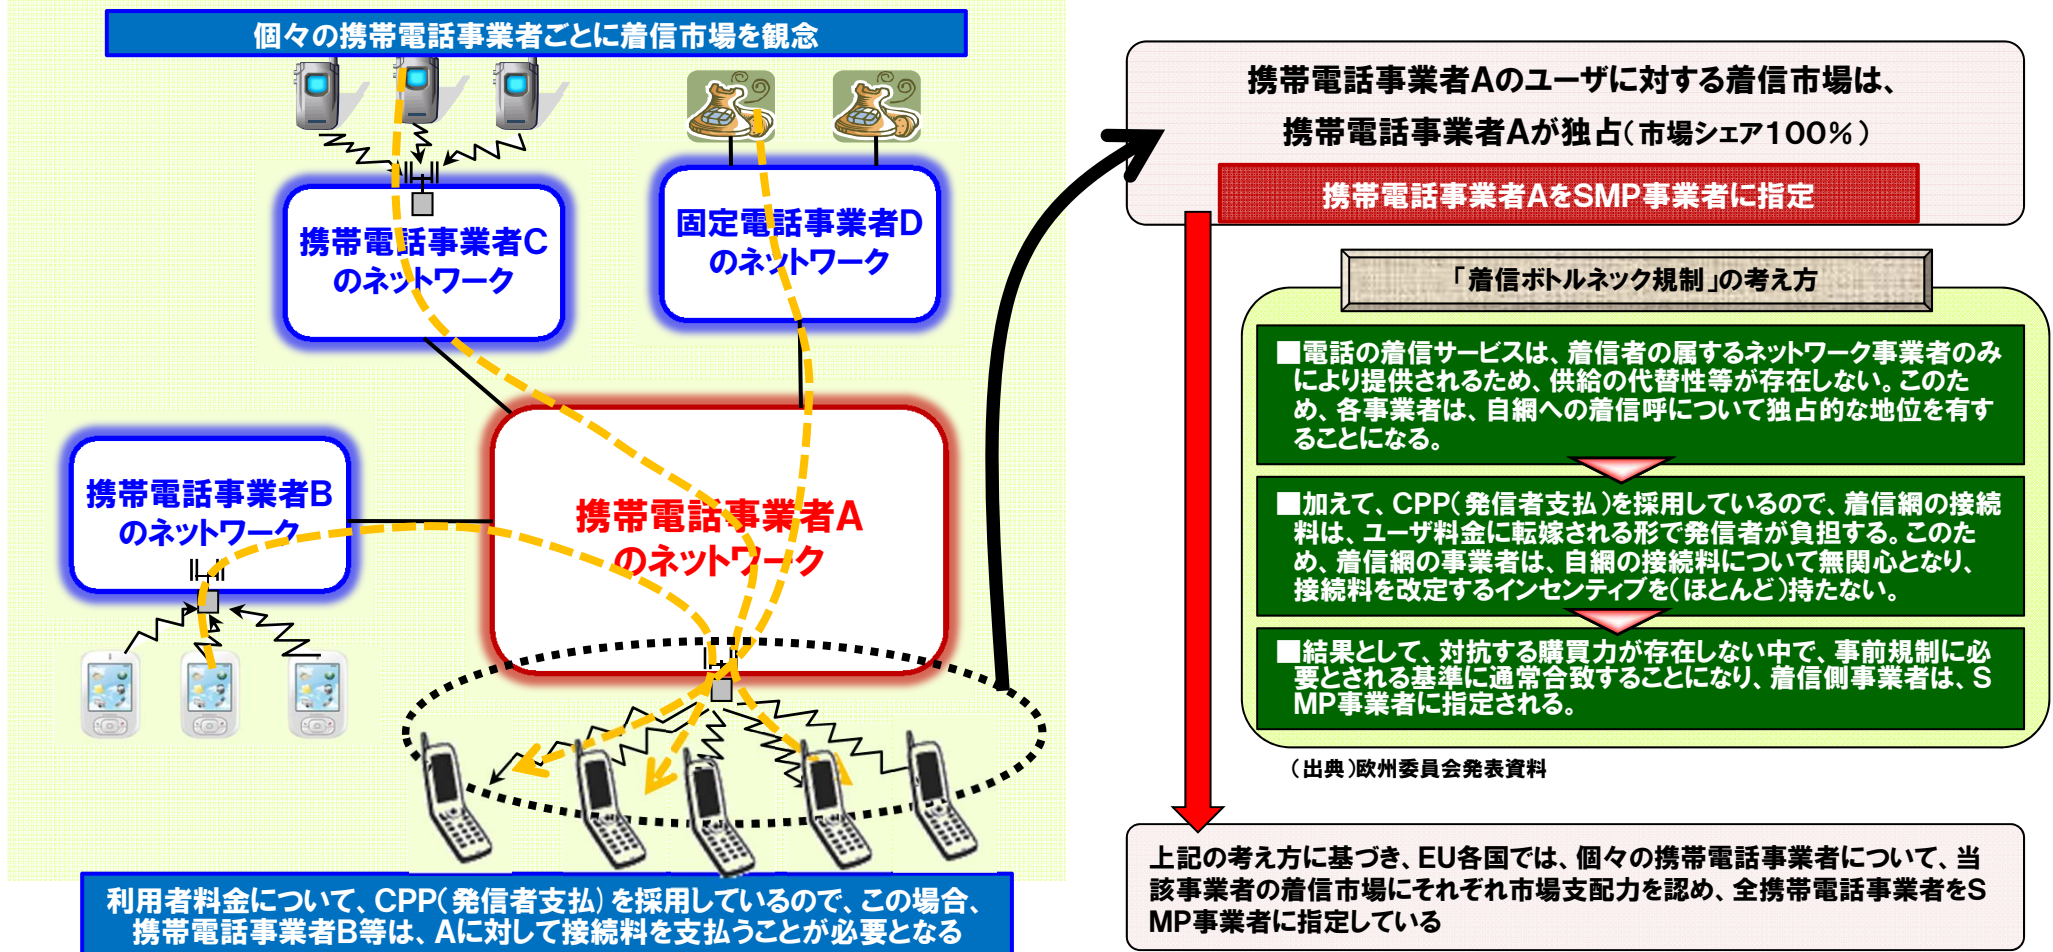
個々の携帯電話事業者ごとに着信市場を観念

携帯電話事業者C のネットワーク

固定電話事業者D のネットワーク

携帯電話事業者B のネットワーク

携帯電話事業者A のネットワーク

利用者料金について、CPP(発信者支払)を採用しているので、この場合、携帯電話事業者B等は、Aに対して接続料を支払うことが必要となる

携帯電話事業者Aのユーザに対する着信市場は、携帯電話事業者Aが独占(市場シェア100%)

携帯電話事業者AをSMP事業者に指定

「着信ボトルネック規制」の考え方

■電話の着信サービスは、着信者の属するネットワーク事業者のみにより提供されるため、供給の代替性等が存在しない。このため、各事業者は、自網への着信呼について独占的な地位を有することになる。

■加えて、CPP(発信者支払)を採用しているので、着信網の接続料は、ユーザ料金に転嫁される形で発信者が負担する。このため、着信網の事業者は、自網の接続料について無関心となり、接続料を改定するインセンティブを(ほとんど)持たない。

■結果として、対抗する購買力が存在しない中で、事前規制に必要とされる基準に通常合致することになり、着信側事業者は、SMP事業者に指定される。

(出典)欧州委員会発表資料

上記の考え方に基づき、EU各国では、個々の携帯電話事業者について、当該事業者の着信市場にそれぞれ市場支配力を認め、全携帯電話事業者をSMP事業者に指定している